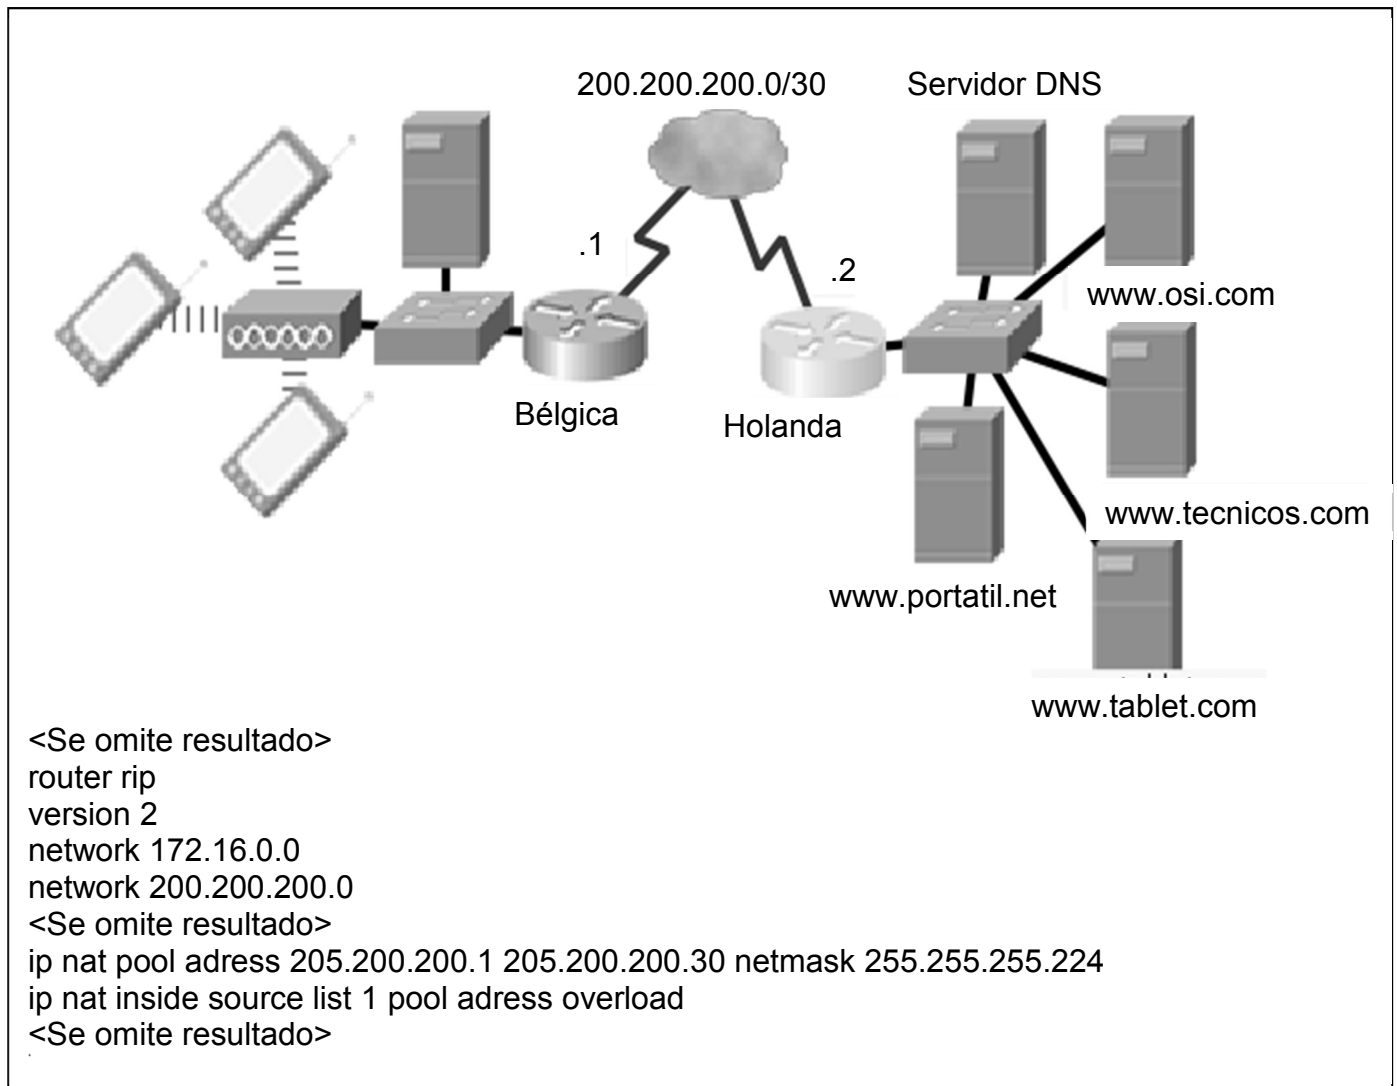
200.200.200.0/30

Servidor DNS

.1

.2

www.osi.com

Bélgica

Holanda

www.tecnicos.com

www.portatil.net

www.tablet.com

<Se omite resultado>
router rip
version 2
network 172.16.0.0
network 200.200.200.0
<Se omite resultado>
ip nat pool adress 205.200.200.1 205.200.200.30 netmask 255.255.255.224
ip nat inside source list 1 pool adress overload
<Se omite resultado>